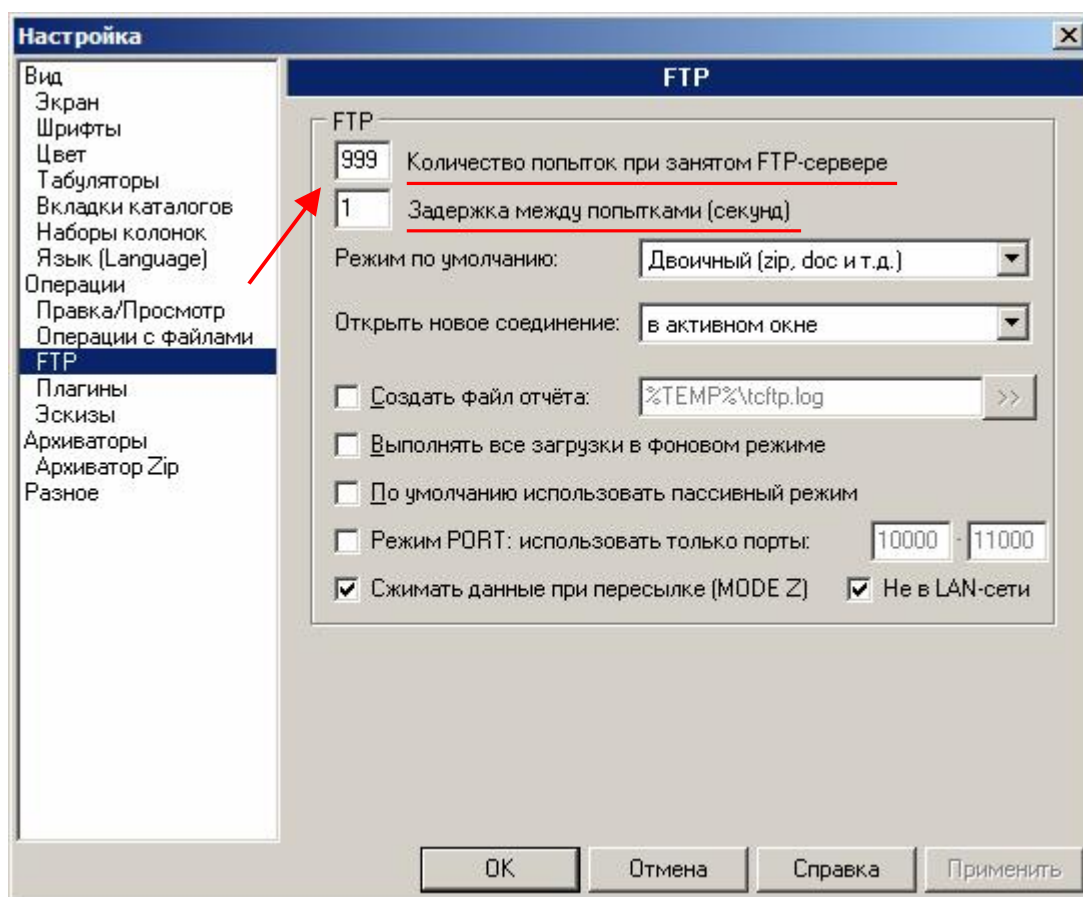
Настройка

Вид
Экран
Шрифты
Цвет
Табуляторы
Вкладки каталогов
Наборы колонок
Язык (Language)
Операции
Правка/Просмотр
Операции с файлами
FTP
Плагины
Эскизы
Архиваторы
Архиватор Zip
Разное

FTP

FTP
999 Количество попыток при занятом FTP-сервере
1 Задержка между попытками (секунд)
Режим по умолчанию: Двоичный (zip, doc и т.д.)
Открыть новое соединение: в активном окне
Создать файл отчёта: %TEMP%\tcftp.log >>
Выполнять все загрузки в фоновом режиме
По умолчанию использовать пассивный режим
Режим PORT: использовать только порты: 10000 - 11000
Сжимать данные при пересылке (MODE Z)
Не в LAN-сети

OK Отмена Справка Применить